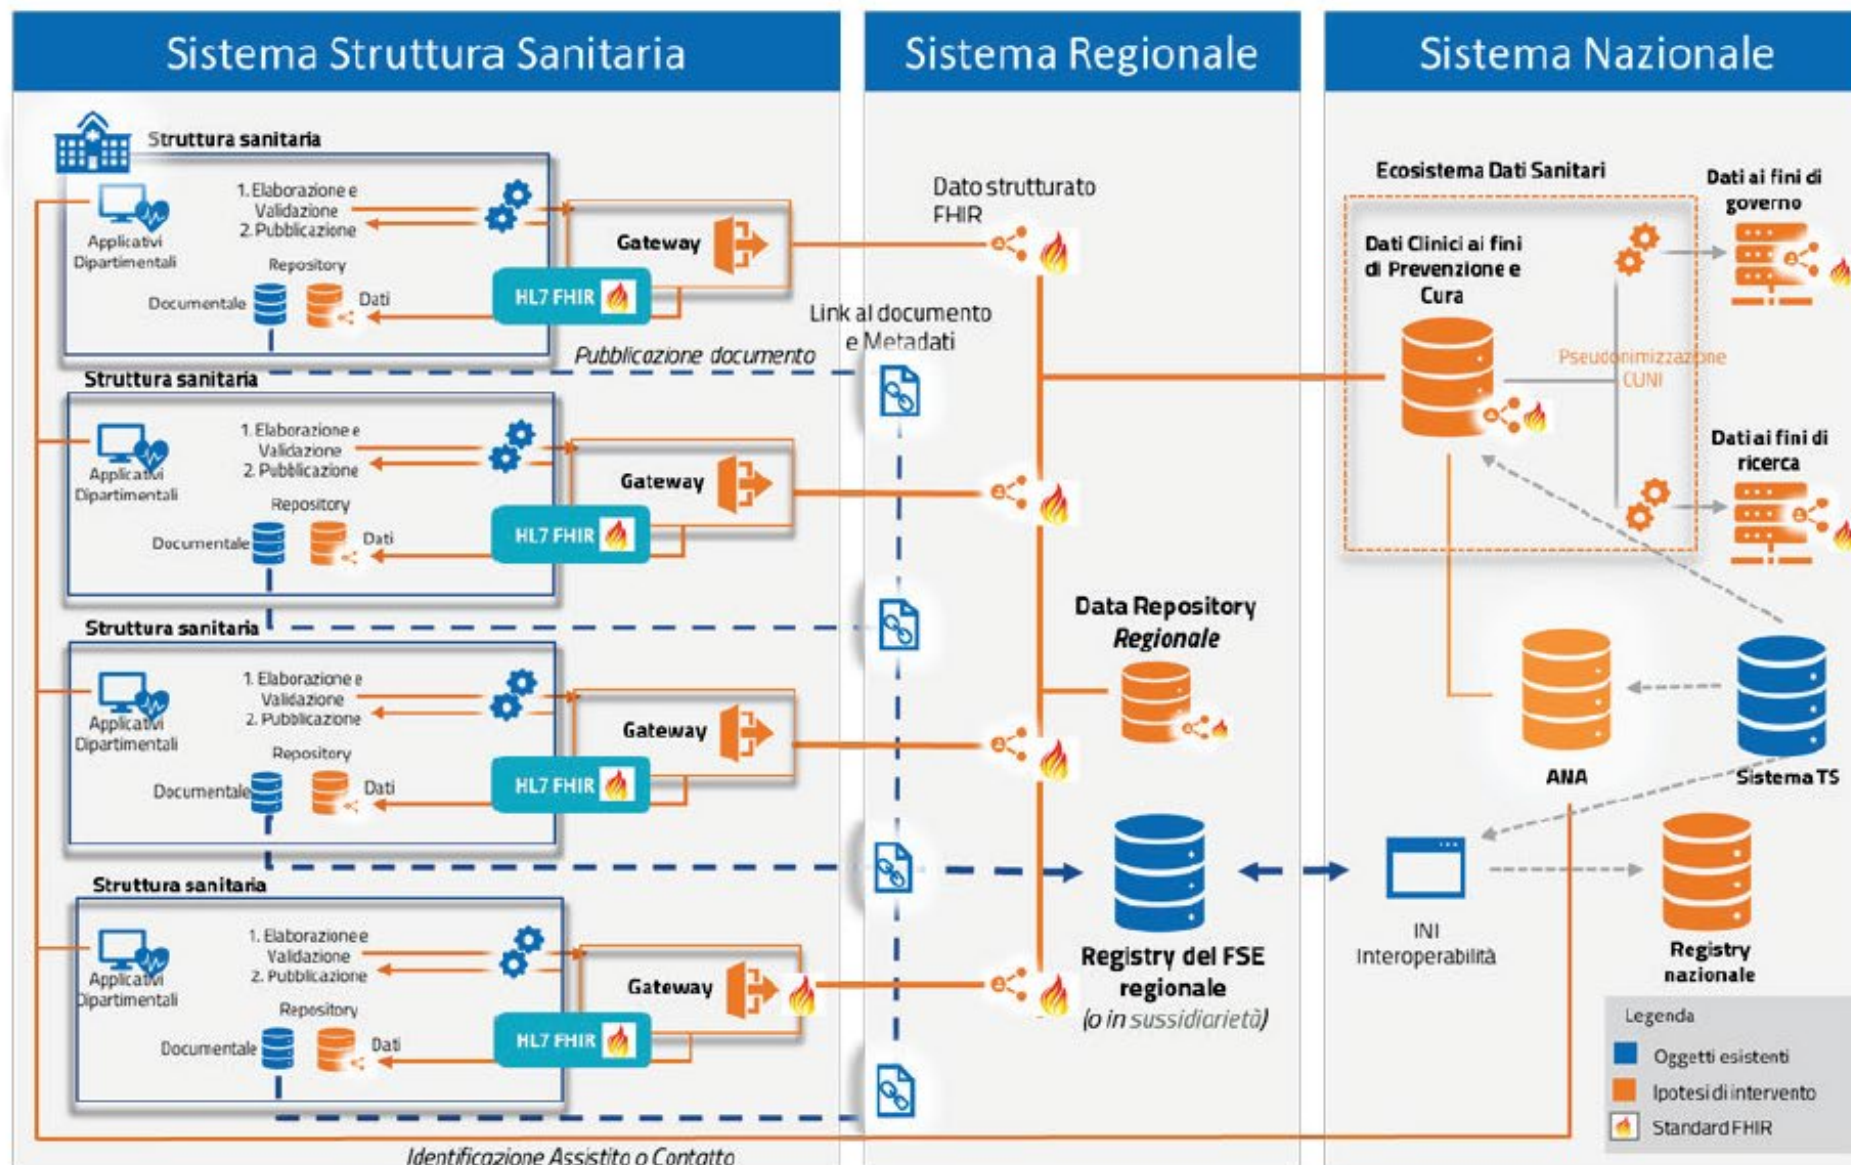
Sistema Struttura Sanitaria

Sistema Regionale

Sistema Nazionale

Struttura sanitaria

Applicativi Dipartimentali

1. Elaborazione e Validazione
2. Pubblicazione

Repository

Documentale

Dati

Gateway

HL7 FHIR

Pubblicazione documento

Struttura sanitaria

Applicativi Dipartimentali

1. Elaborazione e Validazione
2. Pubblicazione

Repository

Documentale

Dati

Gateway

HL7 FHIR

Struttura sanitaria

Applicativi Dipartimentali

1. Elaborazione e Validazione
2. Pubblicazione

Repository

Documentale

Dati

Gateway

HL7 FHIR

Struttura sanitaria

Applicativi Dipartimentali

1. Elaborazione e Validazione
2. Pubblicazione

Repository

Documentale

Dati

Gateway

HL7 FHIR

Identificazione Assistito o Contatto

Dato strutturato FHIR

Link al documento e Metadati

Data Repository Regionale

Registry del FSE regionale
(o in sussidiarietà)

Ecosistema Dati Sanitari

Dati Clinici ai fini di Prevenzione e Cura

Pseudonimizzazione CUNI

Dati ai fini di governo

Dati ai fini di ricerca

ANA

Sistema TS

INI Interoperabilità

Registry nazionale

Legenda
Oggetti esistenti
Ipotesi di intervento
Standard FHIR